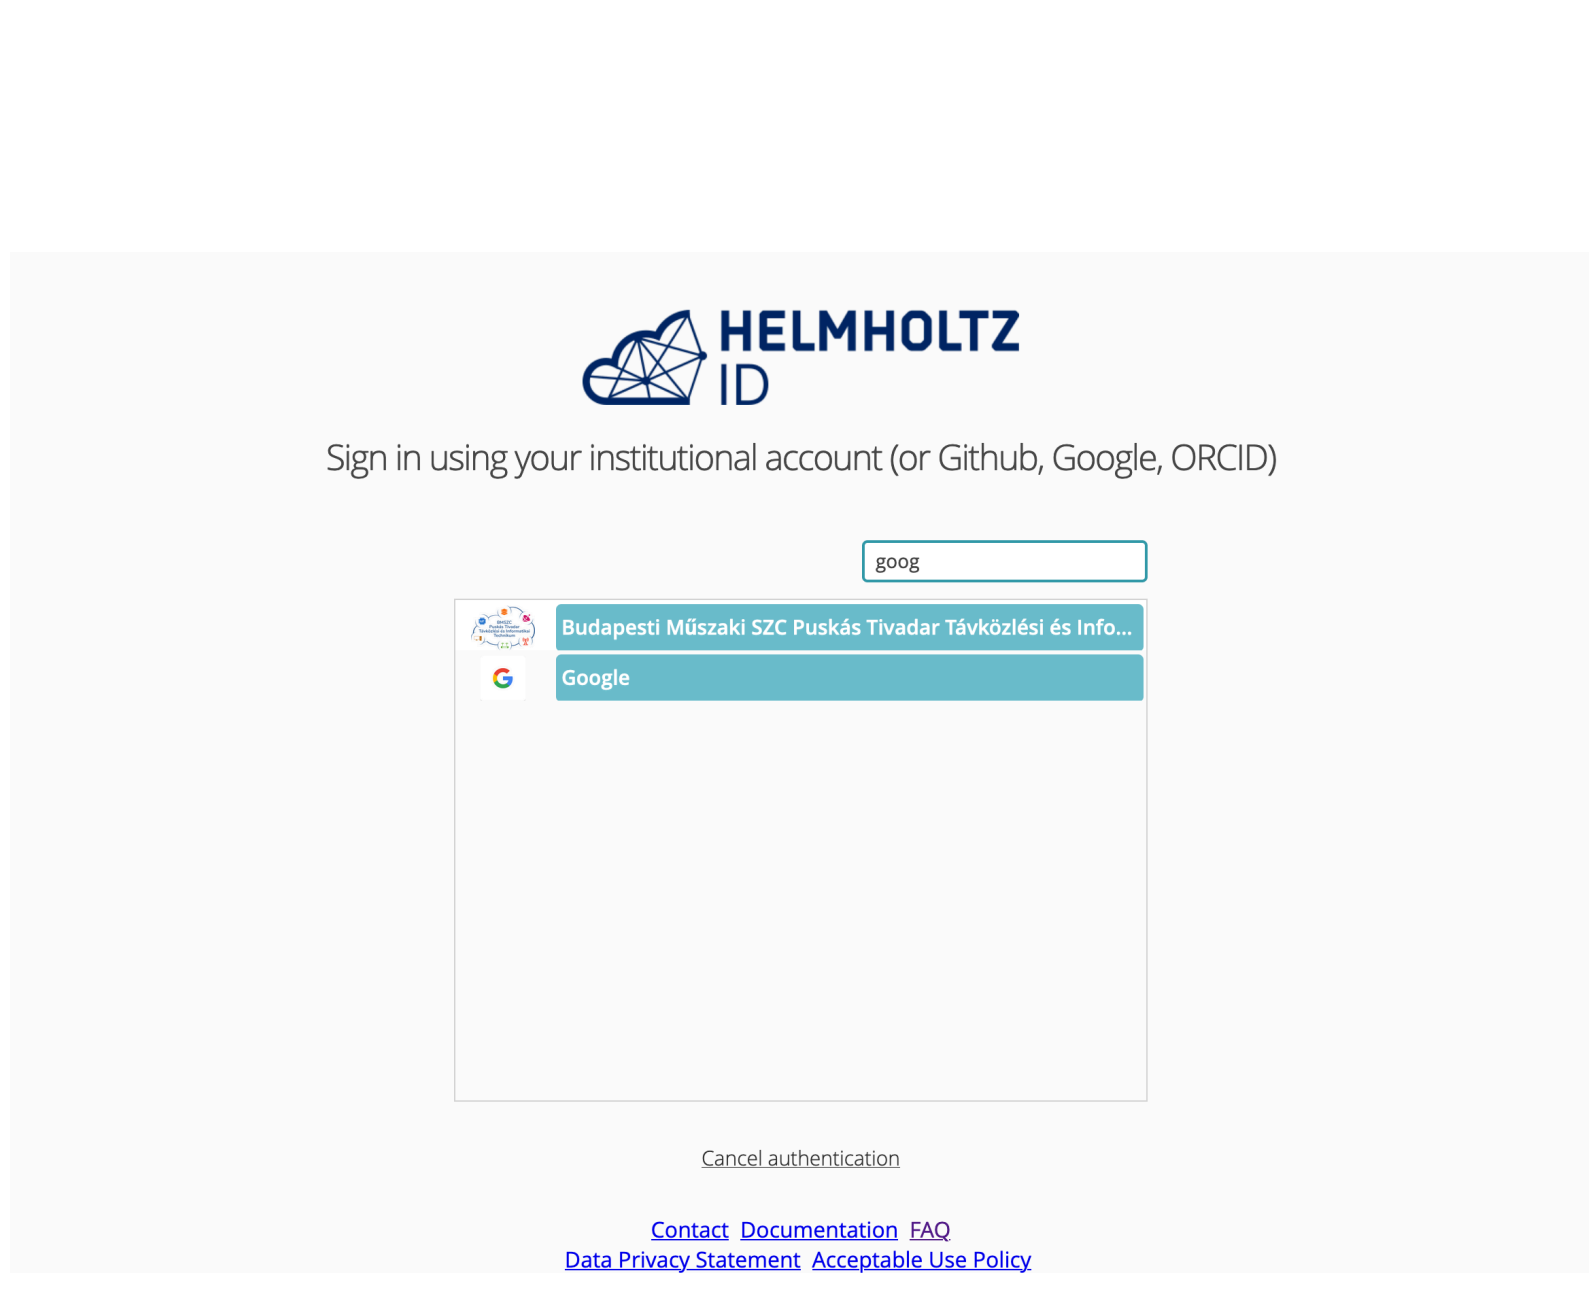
HELMHOLTZ
ID

Sign in using your institutional account (or Github, Google, ORCID)

goog

Budapesti Műszaki SZC Puskás Tivadar Távközlési és Info...

Google

Cancel authentication

Contact Documentation FAQ
Data Privacy Statement Acceptable Use Policy